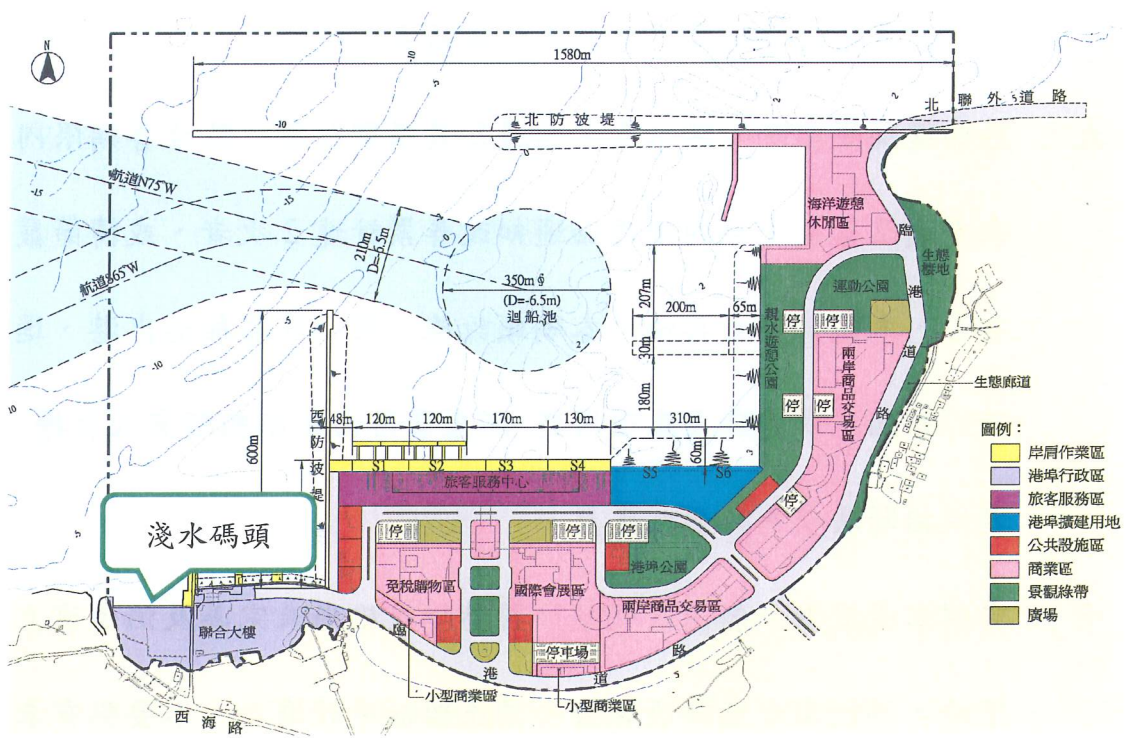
N

1580m

北聯外道路

北防波堤

-10

-5

-15

航道N75°W

航道N65°W

210m
D=-6.5m

350m φ
(D=-6.5m)
迴船池

海洋遊憩休閒區

生態綠地

運動公園

親水遊憩公園

207m

200m

65m

30m

180m

停

兩岸商品交易區

港道路

生態廊道

西防波堤

48m 120m 120m 170m 130m 310m

60m

600m

S1 S2 S3 S4 S5 S6

旅客服務中心

淺水碼頭

港埠公園

免稅購物區

國際會展區

兩岸商品交易區

聯合大樓

臨港道路

停車場

小型商業區

小型商業區

西海路

圖例：

| | |
|---|---|
| | 岸肩作業區 |
| | 港埠行政區 |
| | 旅客服務區 |
| | 港埠擴建用地 |
| | 公共設施區 |
| | 商業區 |
| | 景觀綠帶 |
| | 廣場 |